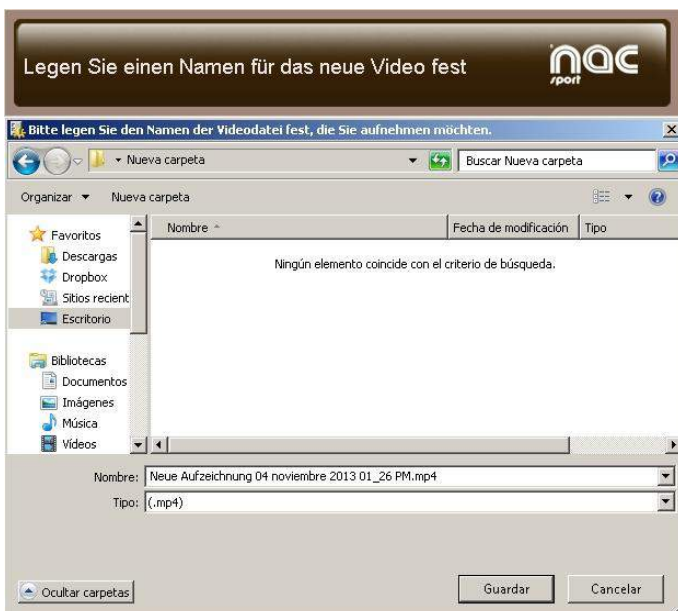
Legen Sie einen Namen für das neue Video fest

nac sport

Bitte legen Sie den Namen der Videodatei fest, die Sie aufnehmen möchten.

Nueva carpeta

Buscar Nueva carpeta

Organizar ▾ Nueva carpeta

Favoritos
Descargas
Dropbox
Sitios recient
Escritorio

Bibliotecas
Documentos
Imágenes
Música
Vídeos

Nombre
Fecha de modificación
Tipo

Ningún elemento coincide con el criterio de búsqueda.

Nombre: Neue Aufzeichnung 04 noviembre 2013 01_26 PM.mp4

Tipo: (.mp4)

Ocultar carpetas

Guardar

Cancelar